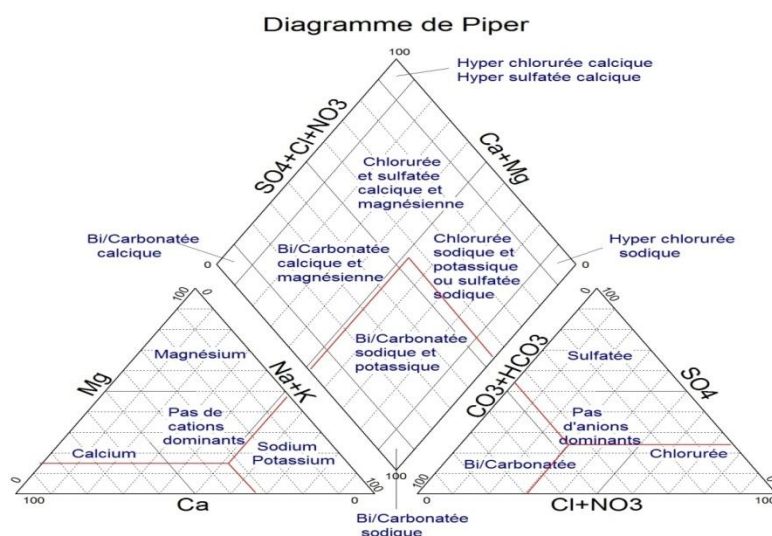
Diagramme de Piper

100

Hyper chlorurée calcique
Hyper sulfatée calcique

SO4+Cl+NO3

Ca+Mg

Chlorurée et sulfatée calcique et magnésienne

Bi/Carbonatée calcique

0

Bi/Carbonatée calcique et magnésienne

Chlorurée sodique et potassique ou sulfatée sodique

0

Hyper chlorurée sodique

Bi/Carbonatée sodique et potassique

100

Magnésium

Mg

Na+K

Pas de cations dominants

Calcium

Sodium Potassium

0

100

Ca

0

100

0

100

CO3+HCO3

Sulfatée

SO4

Pas d'anions dominants

Bi/Carbonatée

Chlorurée

0

100

Cl+NO3

0

100

0

Bi/Carbonatée sodique